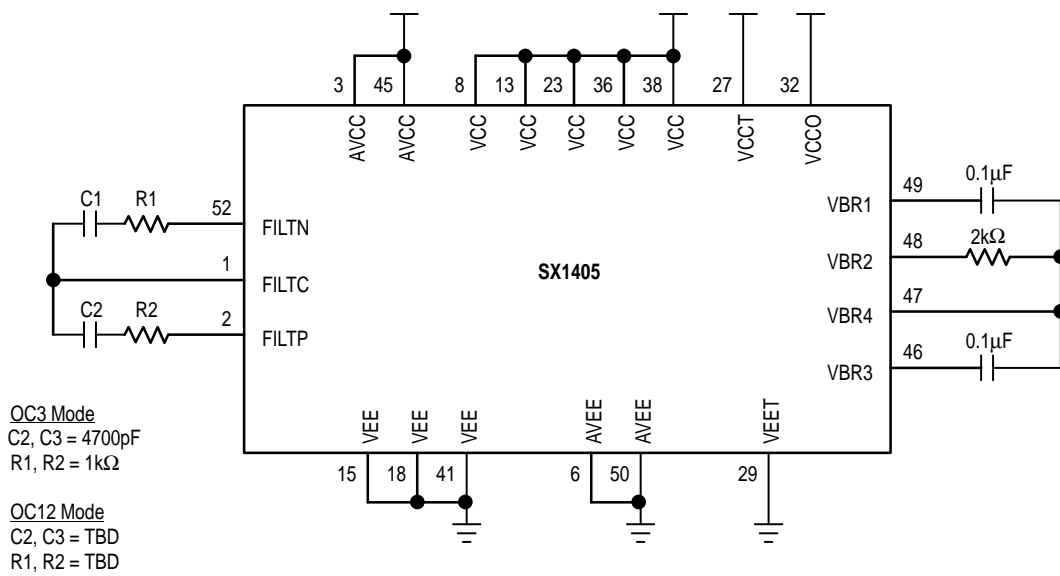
3 45 8 13 23 36 38 27 32

AVCC AVCC VCC VCC VCC VCC VCC VCCT VCCO

C1 R1 52 FILTN

1 FILTC

C2 R2 2 FILTP

SX1405

VBR1 49 0.1μF

VBR2 48 2kΩ

VBR4 47

VBR3 46 0.1μF

OC3 Mode
C2, C3 = 4700pF
R1, R2 = 1kΩ

OC12 Mode
C2, C3 = TBD
R1, R2 = TBD

VEE VEE VEE AVEE AVEE VEET

15 18 41 6 50 29